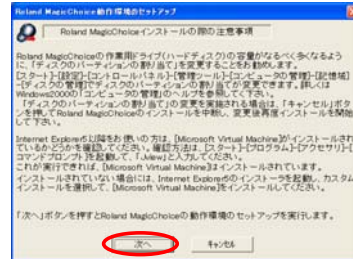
Roland MagicChoice動作環境のセットアップ

Roland MagicChoiceインストールの際の注意事項

Roland MagicChoiceの作業用ドライブ(ハードディスク)の容量がなるべく多くなるように、「ディスクのパーティションの割り当て」を変更することをお勧めします。
[スタート]-[設定]-[コントロールパネル]-[管理ツール]-[コンピュータの管理]-[記憶域]-[ディスクの管理]でディスクのパーティションの割り当てが変更できます。詳しくはWindows2000の「コンピュータの管理」のヘルプをお読みください。
「ディスクのパーティションの割り当て」の変更を実施される場合は、「キャンセル」ボタンを押してRoland MagicChoiceのインストールを中断し、変更後再度インストールを開始してください。

Internet Explorer6以降をお使いの方は、[Microsoft Virtual Machine]がインストールされているかどうかを確認してください。確認方法は、[スタート]-[プログラム]-[アクセサリ]-[コマンドプロンプト]を起動して、「Jview」と入力してください。
これが実行できれば、[Microsoft Virtual Machine]はインストールされています。
インストールされていない場合には、Internet Explorer6のインストーラを起動し、カスタムインストールを選択して、[Microsoft Virtual Machine]をインストールしてください。

「次へ」ボタンを押すとRoland MagicChoiceの動作環境のセットアップを実行します。

次へ
キャンセル